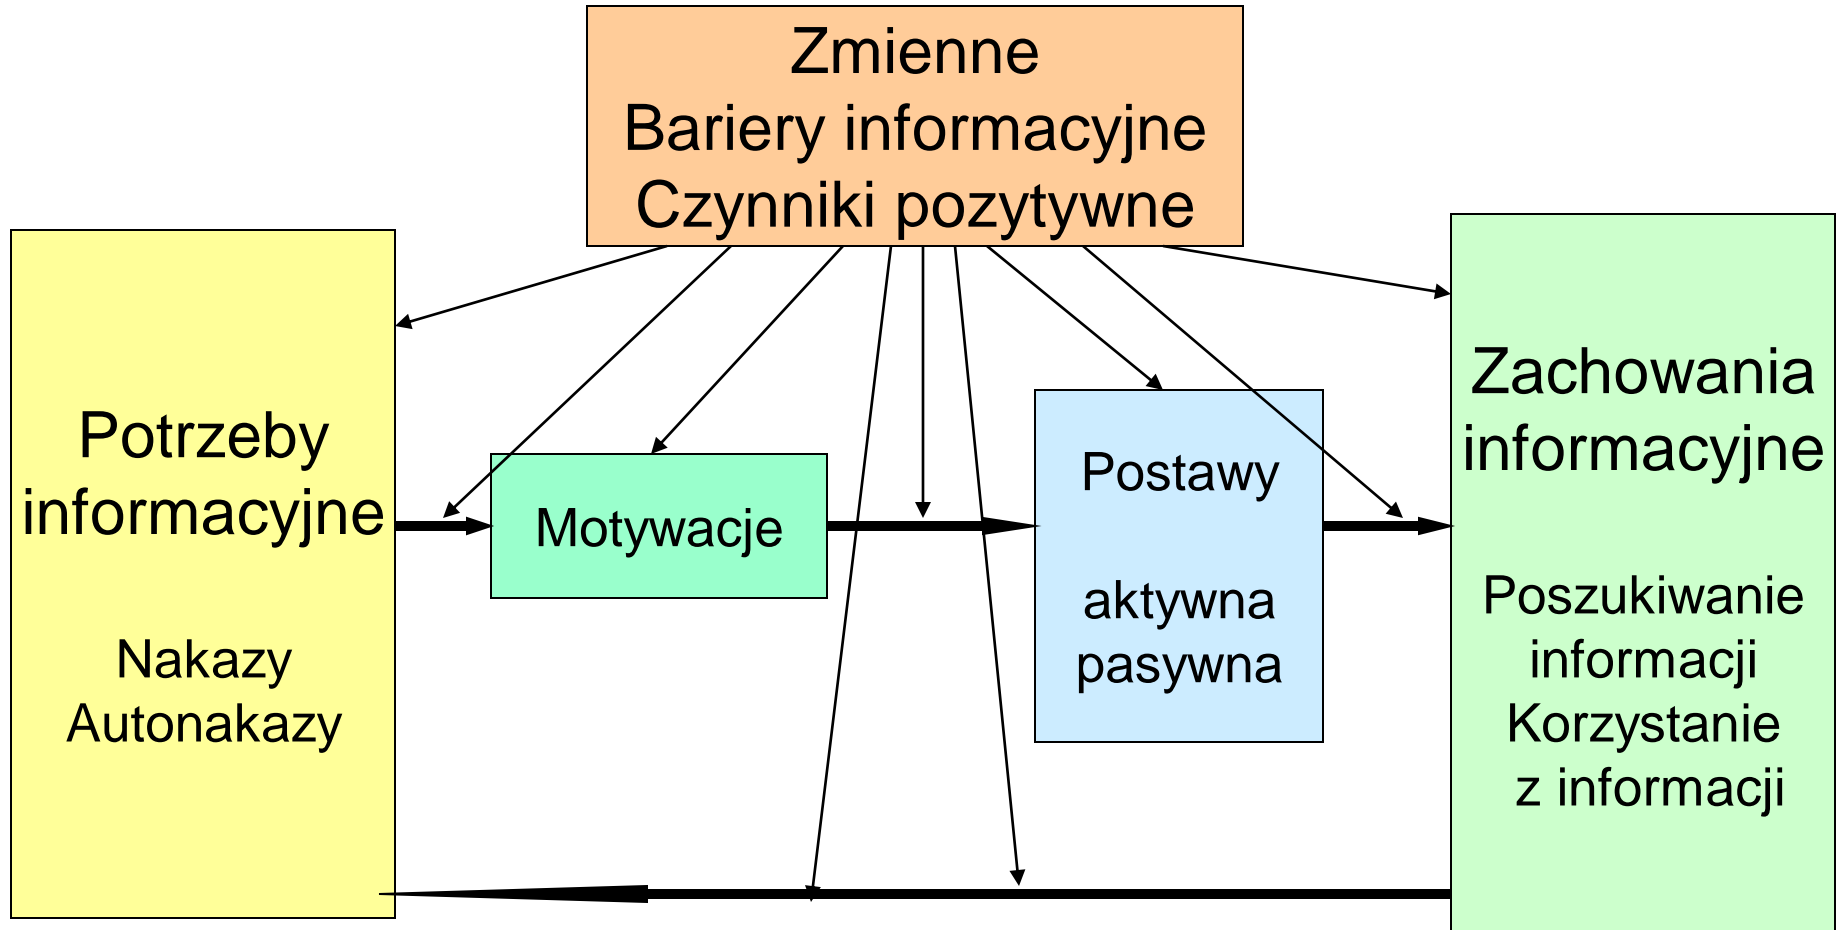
Zmienne
Bariery informacyjne
Czynniki pozytywne

Potrzeby informacyjne

Nakazy
Autonakazy

Motywacje

Postawy

aktywna
pasywna

Zachowania informacyjne

Poszukiwanie informacji
Korzystanie z informacji